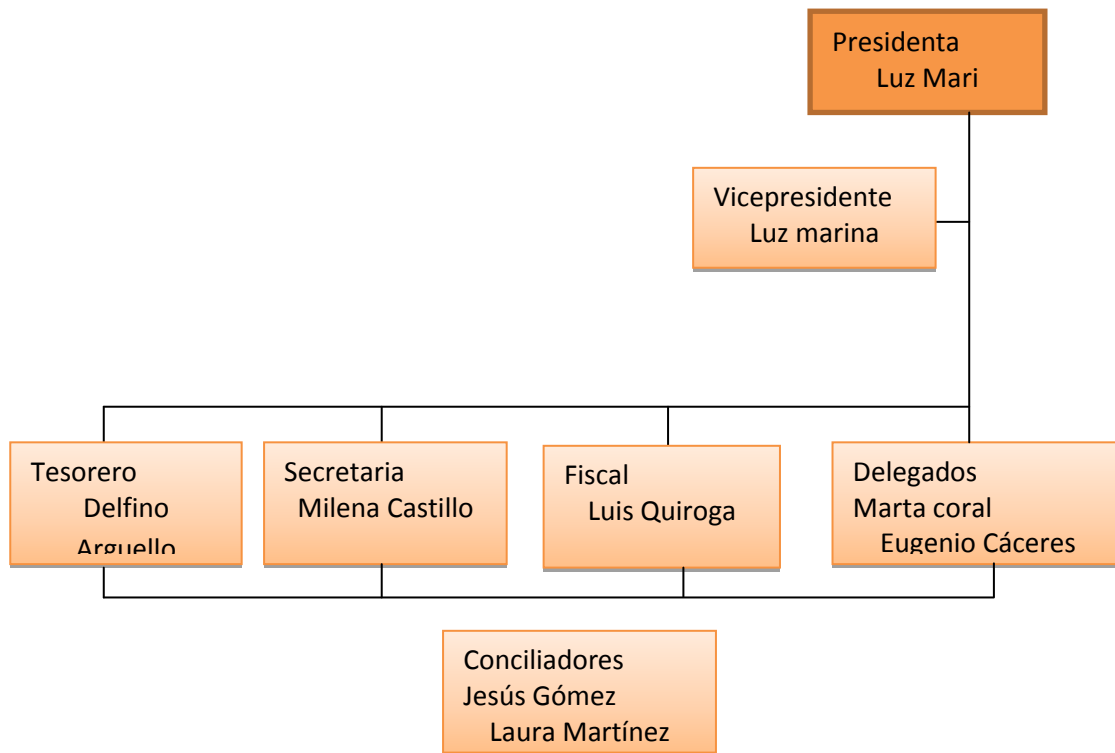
Presidenta
Luz Mari

Vicepresidente
Luz marina

Tesorero
Delfino
Arguello

Secretaria
Milena Castillo

Fiscal
Luis Quiroga

Delegados
Marta coral
Eugenio Cáceres

Conciliadores
Jesús Gómez
Laura Martínez